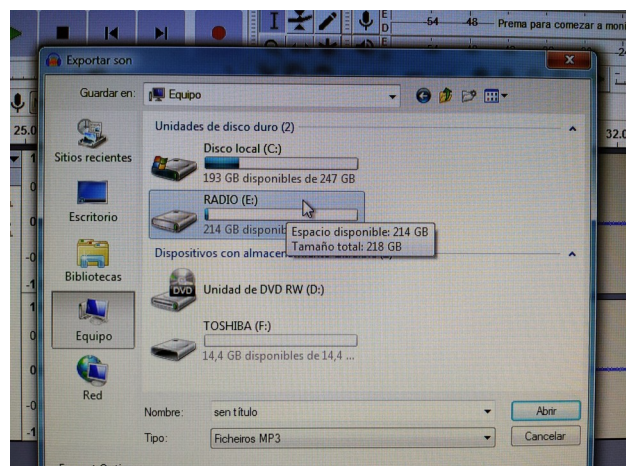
-54 -48 Prema para comezar a moni

Exportar son

Guardar en: Equipo

Sitios recientes

Escritorio

Bibliotecas

Equipo

Red

Unidades de disco duro (2)

Disco local (C:)
193 GB disponibles de 247 GB

RADIO (E:)
214 GB disponib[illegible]

Espacio disponible: 214 GB
Tamaño total: 218 GB

Dispositivos con almace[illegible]

Unidade de DVD RW (D:)

TOSHIBA (F:)
14,4 GB disponibles de 14,4 ...

Nombre: sen título

Tipo: Ficheiros MP3

Abrir

Cancelar

25.0

32.0